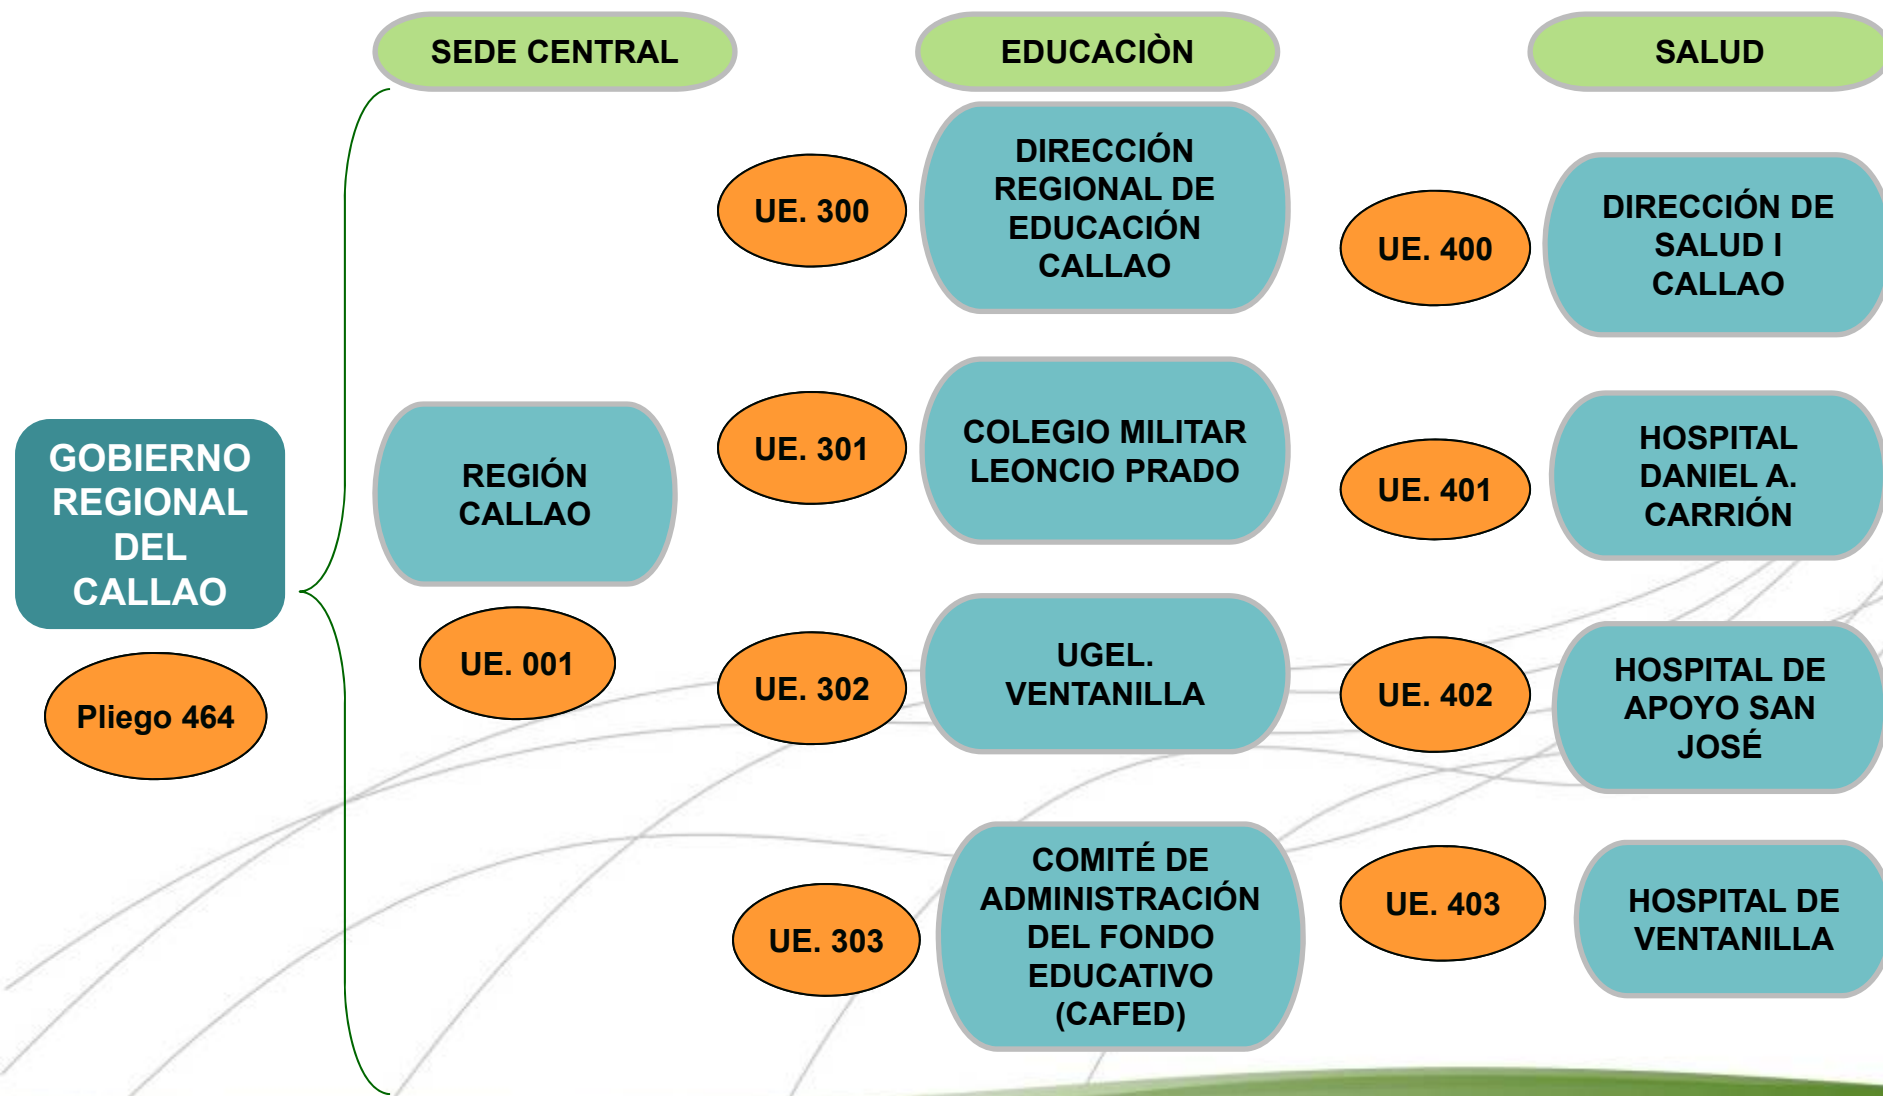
SEDE CENTRAL

EDUCACIÒN

SALUD

GOBIERNO REGIONAL DEL CALLAO

Pliego 464

REGIÓN CALLAO

UE. 001

UE. 300

DIRECCIÓN REGIONAL DE EDUCACIÓN CALLAO

UE. 301

COLEGIO MILITAR LEONCIO PRADO

UE. 302

UGEL. VENTANILLA

UE. 303

COMITÉ DE ADMINISTRACIÓN DEL FONDO EDUCATIVO (CAFED)

UE. 400

DIRECCIÓN DE SALUD I CALLAO

UE. 401

HOSPITAL DANIEL A. CARRIÓN

UE. 402

HOSPITAL DE APOYO SAN JOSÉ

UE. 403

HOSPITAL DE VENTANILLA